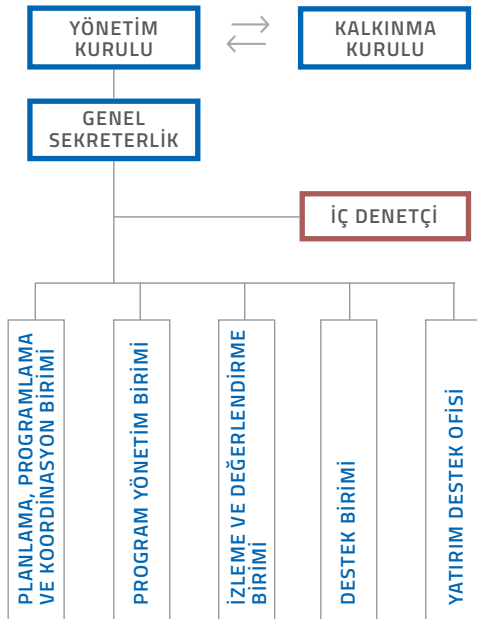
YÖNETİM KURULU

KALKINMA KURULU

GENEL SEKRETERLİK

İÇ DENETÇİ

PLANLAMA, PROGRAMLAMA VE KOORDİNASYON BİRİMİ

PROGRAM YÖNETİM BİRİMİ

İZLEME VE DEĞERLENDİRME BİRİMİ

DESTEK BİRİMİ

YATIRIM DESTEK OFİSİ